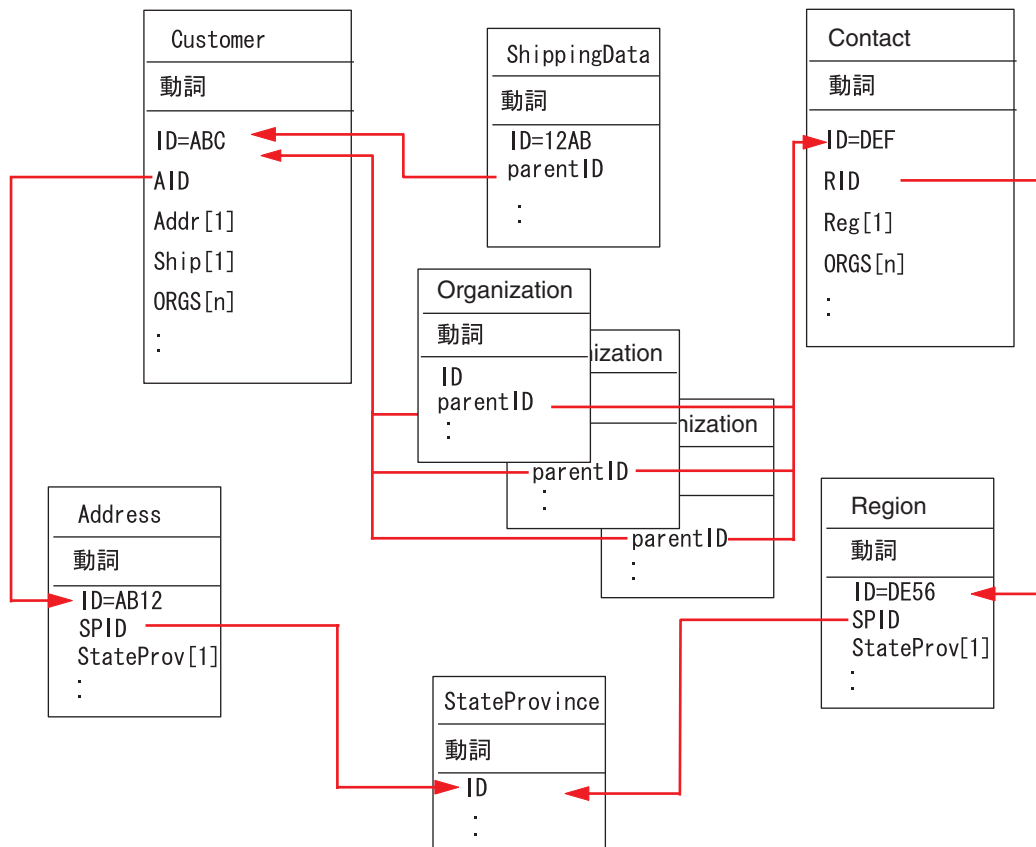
Customer
動詞
ID=ABC
AID
Addr[1]
Ship[1]
ORGS[n]
:

ShippingData
動詞
ID=12AB
parentID
:

Contact
動詞
ID=DEF
RID
Reg[1]
ORGS[n]
:

Organization
動詞
ID
parentID
:

nization

nization

parentID
:

parentID
:

Address
動詞
ID=AB12
SPID
StateProv[1]
:

Region
動詞
ID=DE56
SPID
StateProv[1]
:

StateProvince
動詞
ID
: